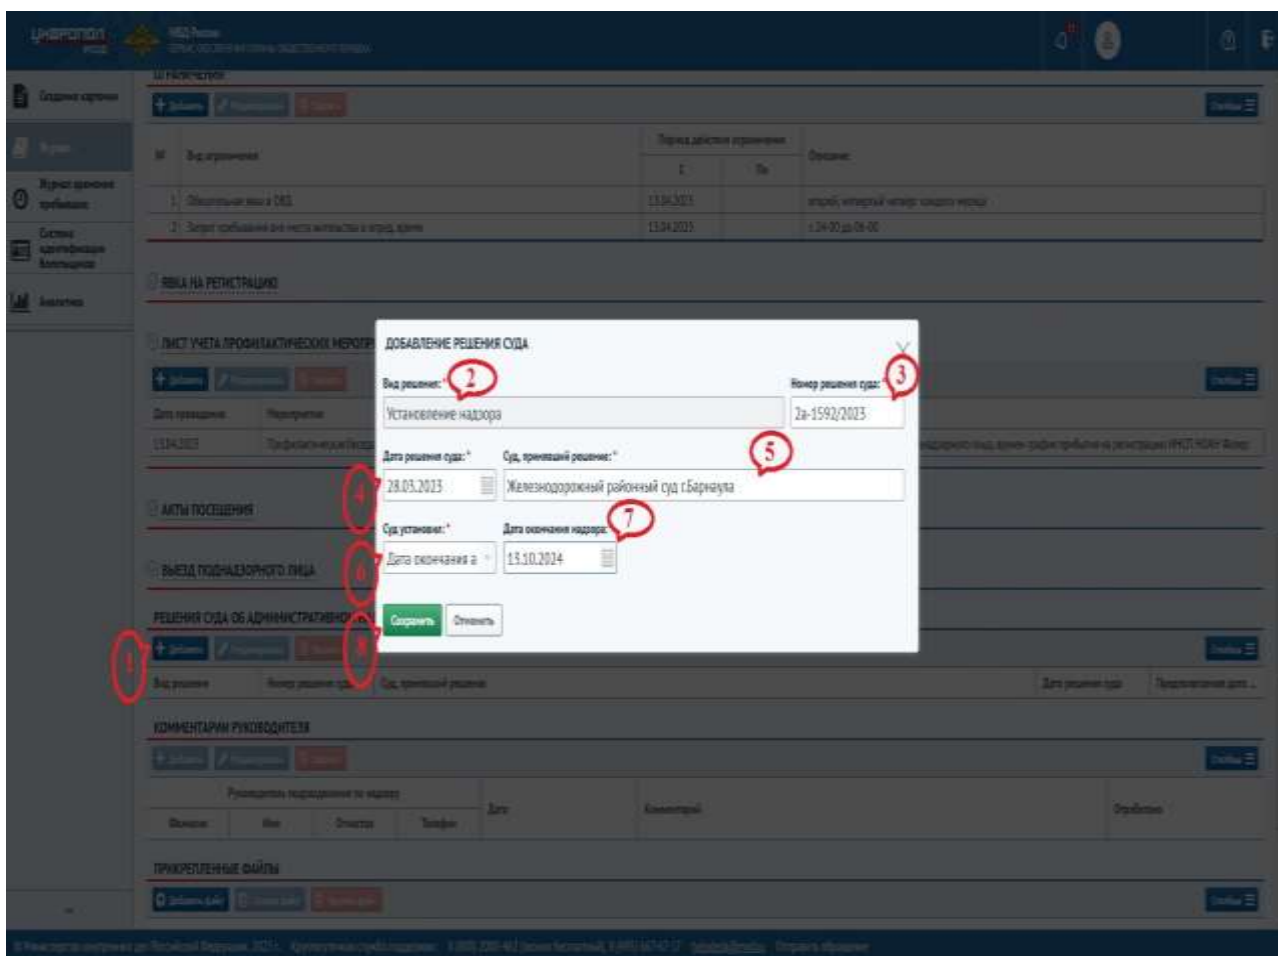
ЦИФРОПОЛ
МВД России

Создание карточки
Журнал
Журнал хранения требований
Система идентификации
Аналитика

Добавить
Столбцы

| № | Вид ограничения | Период действия ограничения С | По | Описание |
|---|---|---|---|---|
| 1 | Обязательная явка в ОВД | 13.04.2023 | | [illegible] |
| 2 | Запрет пребывания вне места жительства в определ. время | 13.04.2023 | | с 24-00 до 06-00 |

ЯВКА НА РЕГИСТРАЦИЮ

ЛИСТ УЧЕТА ПРОФИЛАКТИЧЕСКИХ МЕРОПР

Добавить
Столбцы
Дата проведения
Мероприятие
13.04.2023

АКТЫ ПОСЕЩЕНИЯ

ВЫЕЗД ПОДНАДЗОРНОГО ЛИЦА

РЕШЕНИЯ СУДА ОБ АДМИНИСТРАТИВНОМ

Добавить
Столбцы
Вид решения
Номер решения суда
Суд, принявший решение
Дата решения суда

КОММЕНТАРИИ РУКОВОДИТЕЛЯ

Добавить
Столбцы
Руководитель подразделения по надзору
Фамилия
Имя
Отчество
Телефон
Дата
Комментарий
Отработано

ПРИКРЕПЛЕННЫЕ ФАЙЛЫ

Добавить файл
Столбцы

ДОБАВЛЕНИЕ РЕШЕНИЯ СУДА
Вид решения: *
Установление надзора
Номер решения суда: *
2а-1592/2023
Дата решения суда: *
28.03.2023
Суд, принявший решение: *
Железнодорожный районный суд г.Барнаула
Суд установил: *
Дата окончания а
Дата окончания надзора: *
13.10.2024
Сохранить
Отменить

1 2 3 4 5 6 7 8

© Министерство внутренних дел Российской Федерации, 2023 г.